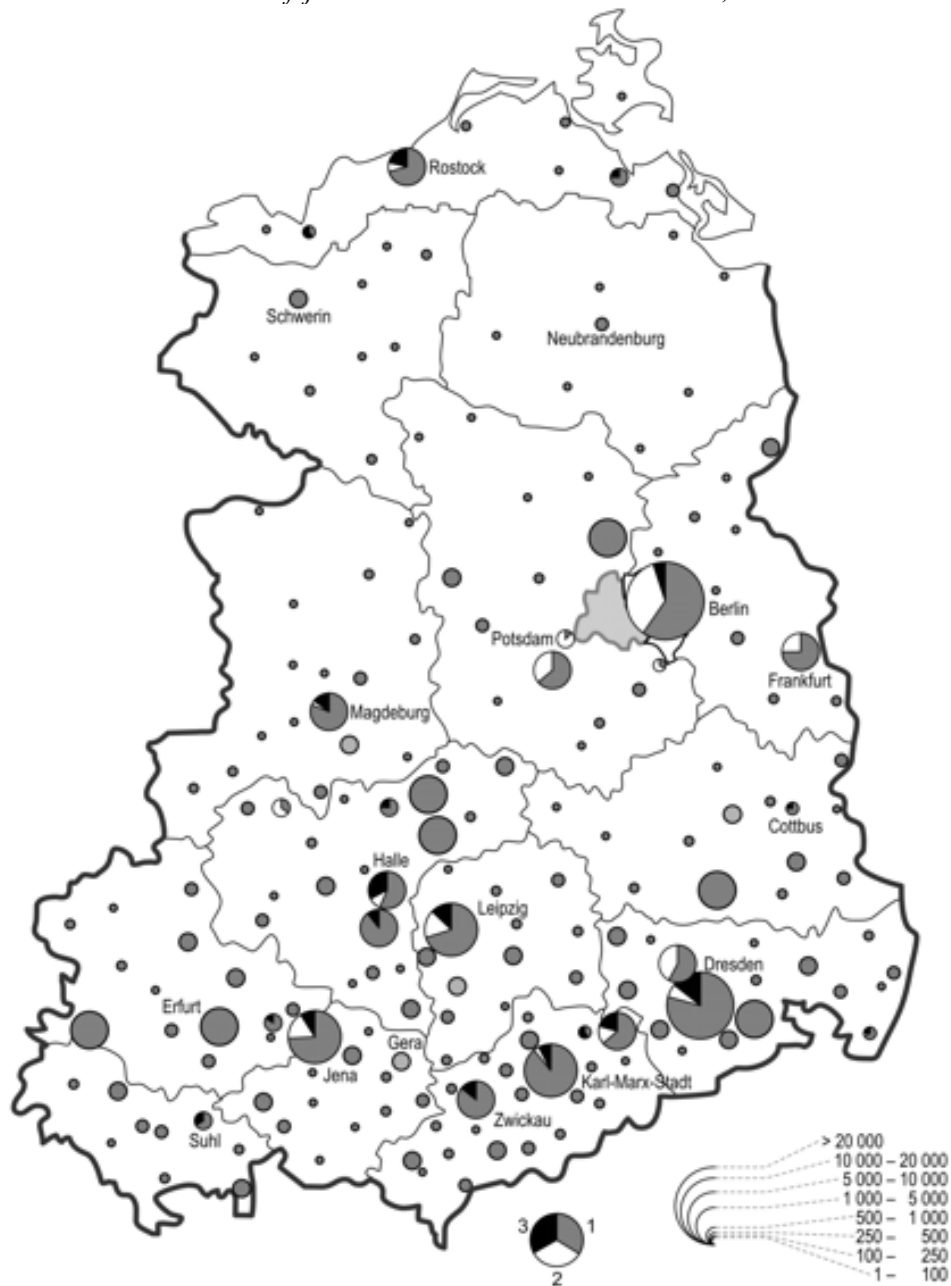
Rostock
Schwerin
Neubrandenburg
Berlin
Potsdam
Frankfurt
Magdeburg
Cottbus
Halle
Leipzig
Dresden
Erfurt
Gera
Jena
Karl-Marx-Stadt
Zwickau
Suhl

> 20 000
10 000 – 20 000
5 000 – 10 000
1 000 – 5 000
500 – 1 000
250 – 500
100 – 250
1 – 100

3
1
2